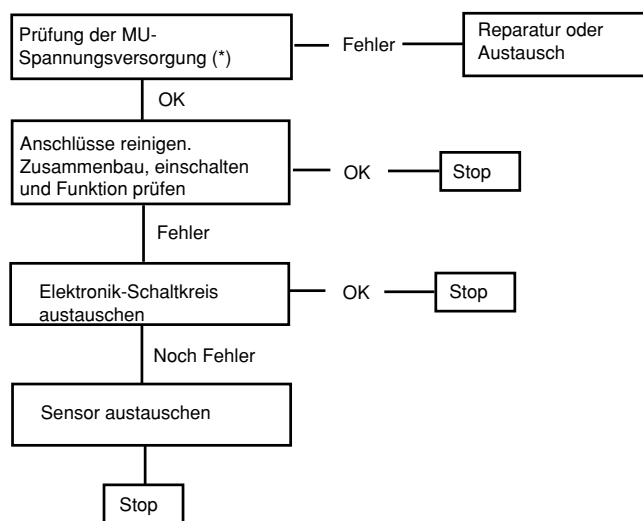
Prüfung der MU-Spannungsversorgung (*)

Fehler

Reparatur oder Austausch

OK

Anschlüsse reinigen. Zusammenbau, einschalten und Funktion prüfen

OK

Stop

Fehler

Elektronik-Schaltkreis austauschen

OK

Stop

Noch Fehler

Sensor austauschen

Stop